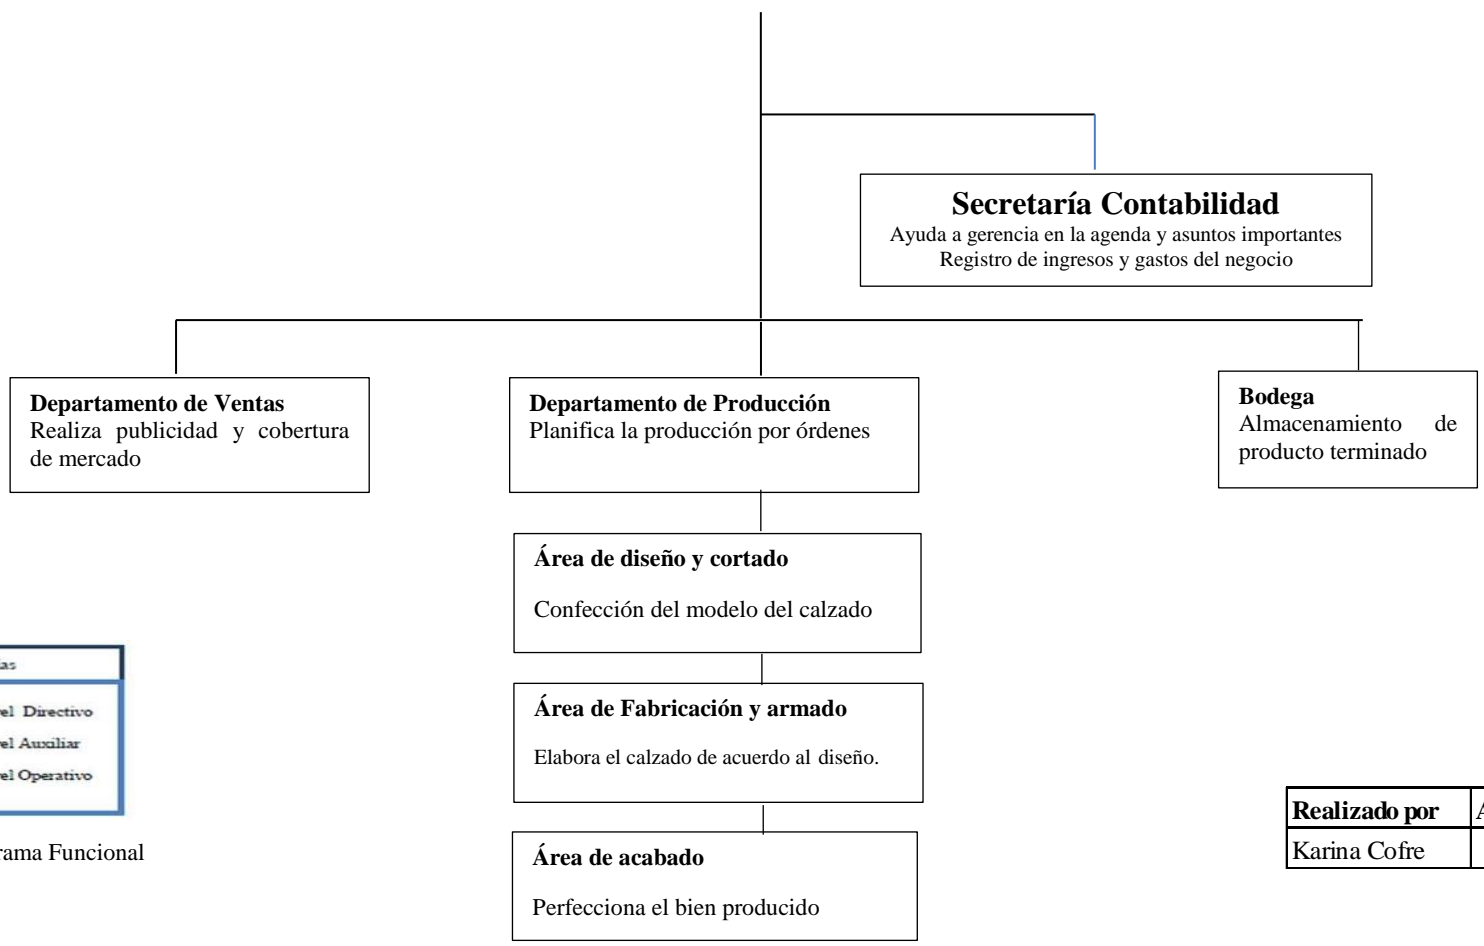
**Secretaría Contabilidad**
Ayuda a gerencia en la agenda y asuntos importantes
Registro de ingresos y gastos del negocio

**Departamento de Ventas**
Realiza publicidad y cobertura de mercado

**Departamento de Producción**
Planifica la producción por órdenes

**Bodega**
Almacenamiento de producto terminado

**Área de diseño y cortado**
Confección del modelo del calzado

**Área de Fabricación y armado**
Elabora el calzado de acuerdo al diseño.

**Área de acabado**
Perfecciona el bien producido

as
el Directivo
el Auxiliar
el Operativo

rama Funcional

| Realizado por | A |
|---|---|
| Karina Cofre | |